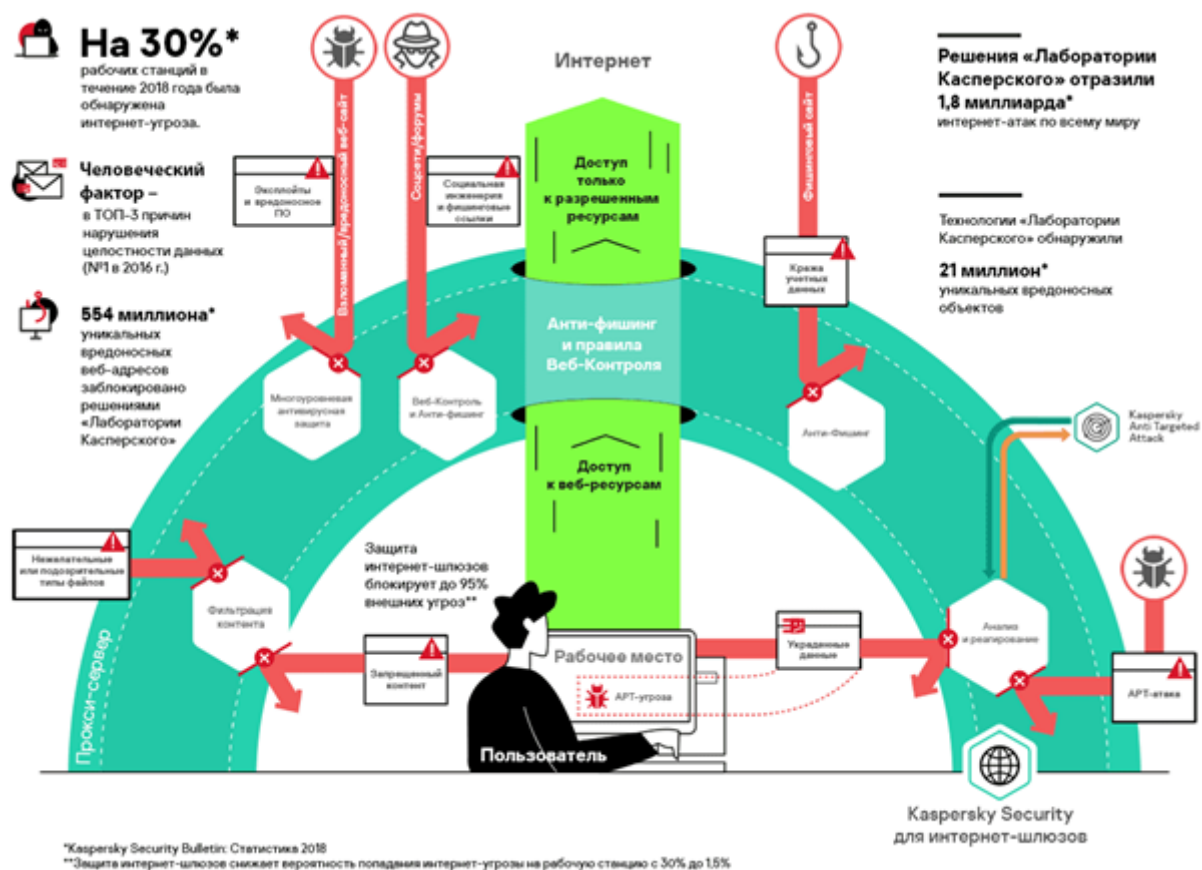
На 30%*
рабочих станций в течение 2018 года была обнаружена интернет-угроза.

Человеческий фактор –
в ТОП-3 причин нарушения целостности данных (№1 в 2016 г.)

554 миллиона*
уникальных вредоносных веб-адресов заблокировано решениями «Лаборатории Касперского»

Интернет

Решения «Лаборатории Касперского» отразили 1,8 миллиарда*
интернет-атак по всему миру

Технологии «Лаборатории Касперского» обнаружили
21 миллион*
уникальных вредоносных объектов

Взломанный/вредоносный веб-сайт
Эксплойты и вредоносное ПО

Соцсети/форумы
Социальная инженерия и фишинговые ссылки

Фишинговый сайт
Кража учетных данных

Доступ только к разрешенным ресурсам

Анти-фишинг и правила Веб-Контроля

Доступ к веб-ресурсам

Многоуровневая антивирусная защита

Веб-Контроль и Анти-фишинг

Анти-Фишинг

Kaspersky Anti Targeted Attack

Нежелательные или подозрительные типы файлов

Фильтрация контента

Защита интернет-шлюзов блокирует до 95% внешних угроз**

Запрещенный контент

Рабочее место

APT-угроза

Украденные данные

Анализ и реагирование

APT-атака

Прокси-сервер

Пользователь

Kaspersky Security для интернет-шлюзов

*Kaspersky Security Bulletin: Статистика 2018
**Защита интернет-шлюзов снижает вероятность попадания интернет-угрозы на рабочую станцию с 30% до 1,5%